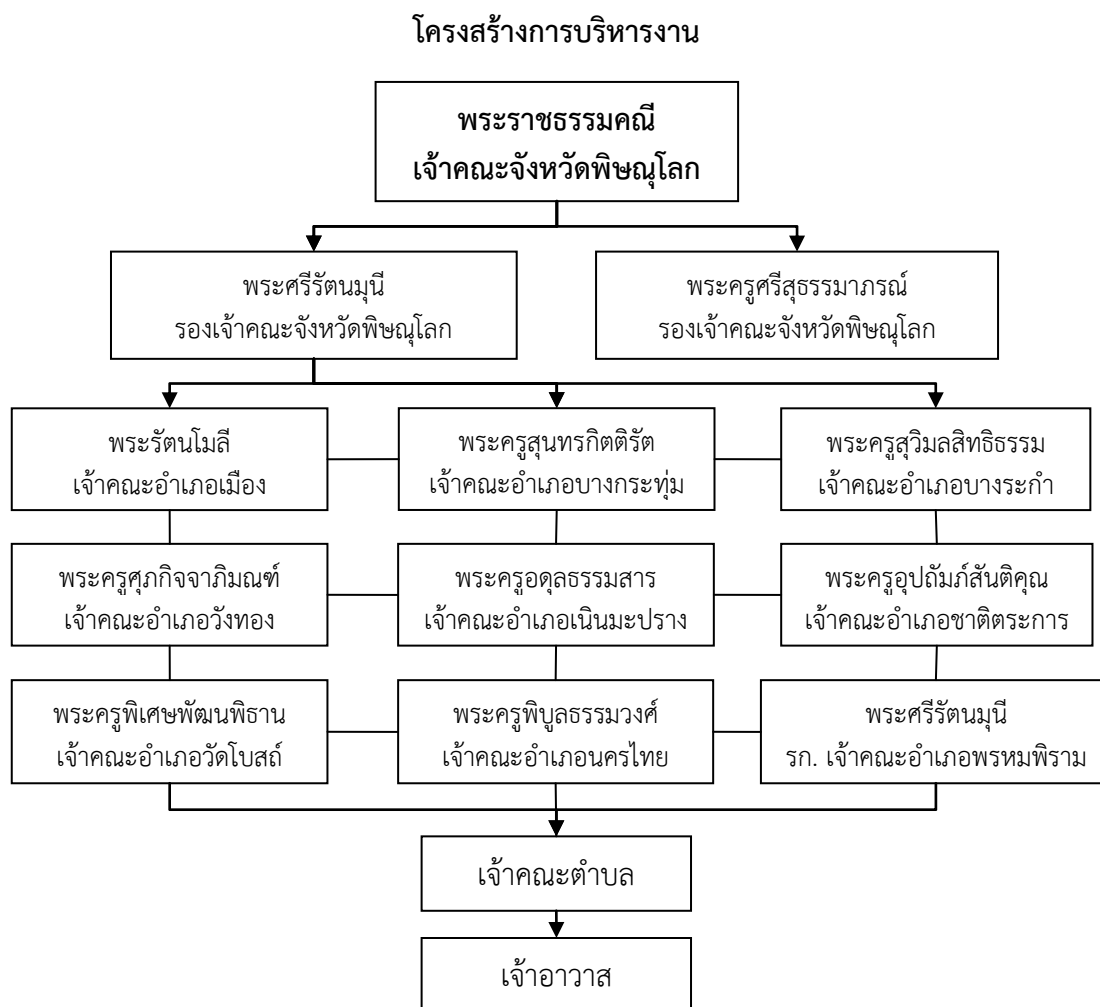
โครงสร้างการบริหารงาน

พระราชธรรมคณี
เจ้าคณะจังหวัดพิษณุโลก

พระศรีรัตนมุนี
รองเจ้าคณะจังหวัดพิษณุโลก

พระครูศรีสุธรรมาภรณ์
รองเจ้าคณะจังหวัดพิษณุโลก

พระรัตนโมลี
เจ้าคณะอำเภอเมือง

พระครูสุนทรกิตติรัต
เจ้าคณะอำเภอบางกระทุ่ม

พระครูสุวิมลสิทธิธรรม
เจ้าคณะอำเภอบางระกำ

พระครูศุภกิจจาภิมณฑ์
เจ้าคณะอำเภอวังทอง

พระครูอดุลธรรมสาร
เจ้าคณะอำเภอเนินมะปราง

พระครูอุปถัมภ์สันติคุณ
เจ้าคณะอำเภอชาติตระการ

พระครูพิเศษพัฒนพิธาน
เจ้าคณะอำเภอวัดโบสถ์

พระครูพิบูลธรรมวงศ์
เจ้าคณะอำเภอนครไทย

พระศรีรัตนมุนี
รก. เจ้าคณะอำเภอพรหมพิราม

เจ้าคณะตำบล

เจ้าอาวาส